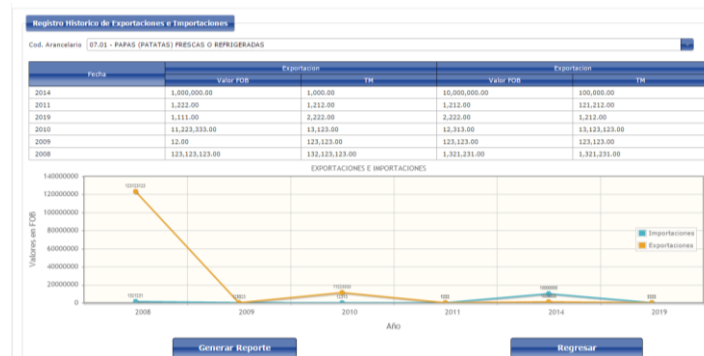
Registro Historico de Exportaciones e Importaciones

Cod. Arancelario 07.01 - PAPAS (PATATAS) FRESCAS O REFRIGERADAS

| Fecha | Exportacion Valor FOB | Exportacion TM | Exportacion Valor FOB | Exportacion TM |
|---|---|---|---|---|
| 2014 | 1,000,000.00 | 1,000.00 | 10,000,000.00 | 100,000.00 |
| 2011 | 1,222.00 | 1,212.00 | 1,212.00 | 121,212.00 |
| 2019 | 1,111.00 | 2,222.00 | 2,222.00 | 1,212.00 |
| 2010 | 11,223,333.00 | 13,123.00 | 12,313.00 | 13,123,123.00 |
| 2009 | 12.00 | 123,123.00 | 123,123.00 | 123,123.00 |
| 2008 | 123,123,123.00 | 132,123,123.00 | 1,321,231.00 | 1,321,231.00 |

EXPORTACIONES E IMPORTACIONES

140000000
120000000
100000000
80000000
60000000
40000000
20000000
0

Valores en FOB

123123123

1321231

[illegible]

11223333

12313

1111

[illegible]

10000000

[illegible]

2008 2009 2010 2011 2014 2019

Año

Importaciones
Exportaciones

Generar Reporte

Regresar